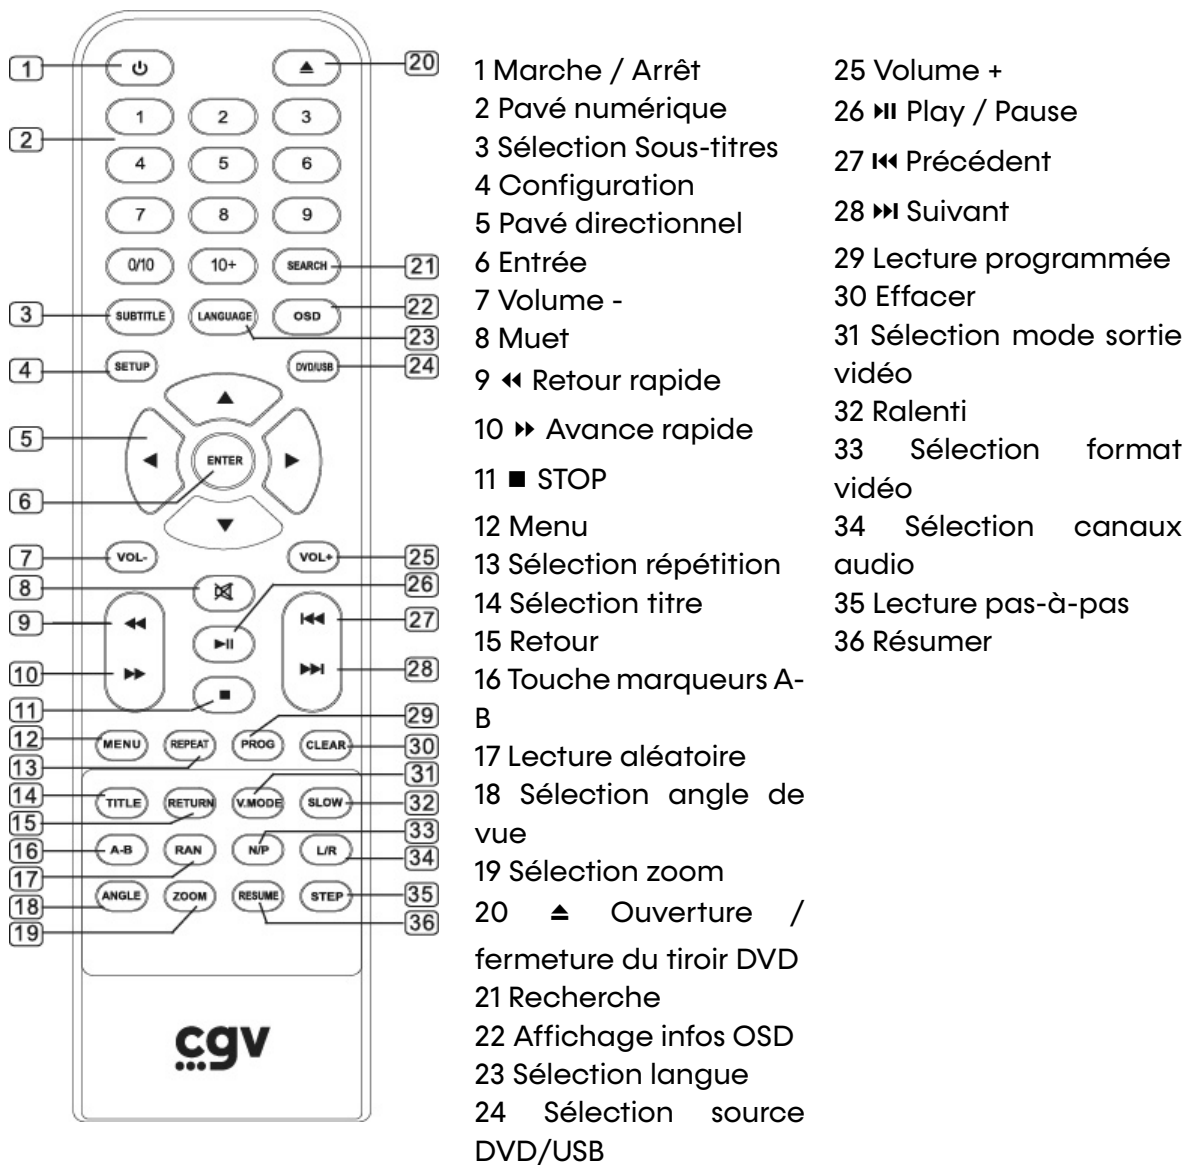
1
2
3
4
5
6
7
8
9
10
11
12
13
14
15
16
17
18
19
20
21
22
23
24
25
26
27
28
29
30
31
32
33
34
35
36

⏻ ▲ 1 2 3 4 5 6 7 8 9 0/10 10+ SEARCH SUBTITLE LANGUAGE OSD SETUP DVD/USB ▲ ◀ ENTER ▶ ▼ VOL- VOL+ ◀◀ ▶II ⏮ ▶▶ ⏭ ■ MENU REPEAT PROG CLEAR TITLE RETURN V.MODE SLOW A-B RAN N/P L/R ANGLE ZOOM RESUME STEP

cgv

1 Marche / Arrêt
2 Pavé numérique
3 Sélection Sous-titres
4 Configuration
5 Pavé directionnel
6 Entrée
7 Volume -
8 Muet
9 ◀◀ Retour rapide
10 ▶▶ Avance rapide
11 ■ STOP
12 Menu
13 Sélection répétition
14 Sélection titre
15 Retour
16 Touche marqueurs A-B
17 Lecture aléatoire
18 Sélection angle de vue
19 Sélection zoom
20 ⏏ Ouverture / fermeture du tiroir DVD
21 Recherche
22 Affichage infos OSD
23 Sélection langue
24 Sélection source DVD/USB

25 Volume +
26 ▶II Play / Pause
27 ⏮ Précédent
28 ⏭ Suivant
29 Lecture programmée
30 Effacer
31 Sélection mode sortie vidéo
32 Ralenti
33 Sélection format vidéo
34 Sélection canaux audio
35 Lecture pas-à-pas
36 Résumer